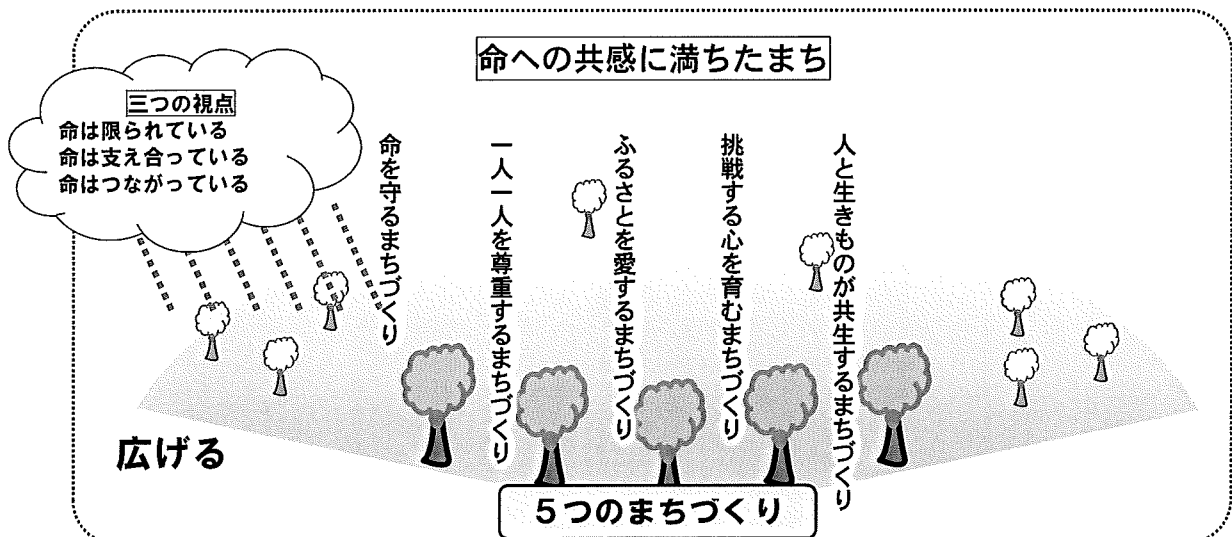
命への共感に満ちたまち

三つの視点
命は限られている
命は支え合っている
命はつながっている

命を守るまちづくり

一人一人を尊重するまちづくり

ふるさとを愛するまちづくり

挑戦する心を育むまちづくり

人と生きものが共生するまちづくり

広げる

5つのまちづくり